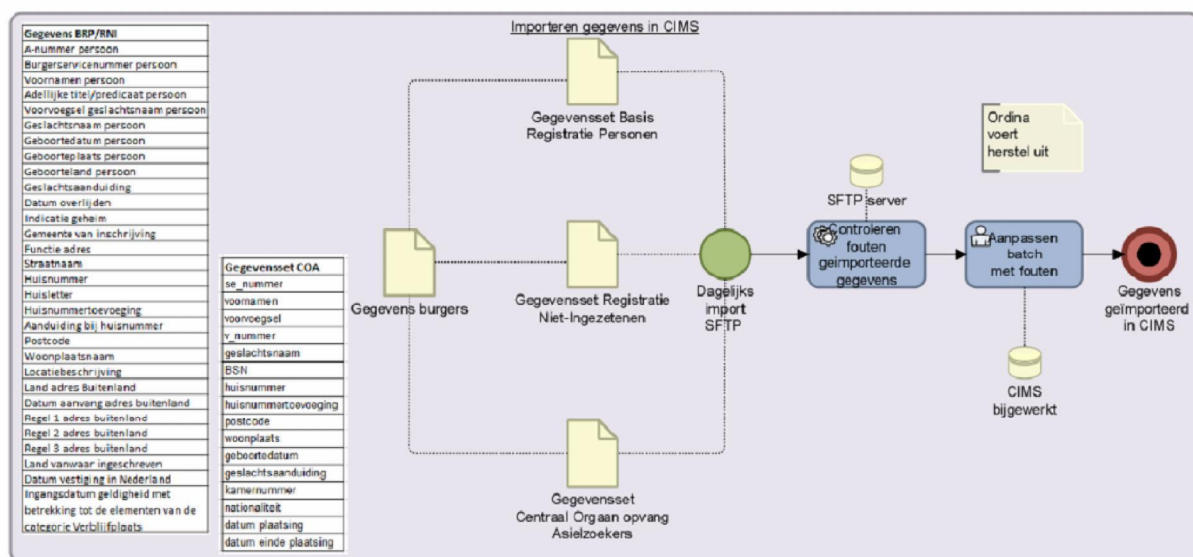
| Gegevens BRP/RNI |
|---|
| A-nummer persoon |
| Burgerservicenummer persoon |
| Voornamen persoon |
| Adellijke titel/predicaat persoon |
| Voorvoegsel geslachtsnaam persoon |
| Geslachtsnaam persoon |
| Geboortedatum persoon |
| Geboorteplaats persoon |
| Geboorteland persoon |
| Geslachtsaanduiding |
| Datum overlijden |
| Indicatie geheim |
| Gemeente van inschrijving |
| Functie adres |
| Straatnaam |
| Huisnummer |
| Huisletter |
| Huisnummertoevoeging |
| Aanduiding bij huisnummer |
| Postcode |
| Woonplaatsnaam |
| Locatiebeschrijving |
| Land adres Buitenland |
| Datum aanvang adres buitenland |
| Regel 1 adres buitenland |
| Regel 2 adres buitenland |
| Regel 3 adres buitenland |
| Land vanwaar ingeschreven |
| Datum vestiging in Nederland |
| Ingangsdatum geldigheid met betrekking tot de elementen van de categorie Verblijfplaats |

| Gegevensset COA |
|---|
| se_nummer |
| voornamen |
| voorvoegsel |
| v_nummer |
| geslachtsnaam |
| BSN |
| huisnummer |
| huisnummertoevoeging |
| postcode |
| woonplaats |
| geboortedatum |
| geslachtsaanduiding |
| kamernummer |
| nationaliteit |
| datum plaatsing |
| datum einde plaatsing |

Importeren gegevens in CIMS

Gegevensset Basis Registratie Personen

Ordina voert herstel uit

SFTP server

Gegevens burgers

Gegevensset Registratie Niet-Ingezetenen

Dagelijks import SFTP

Controleren fouten geïmporteerde gegevens

Aanpassen batch met fouten

Gegevens geïmporteerd in CIMS

CIMS bijgewerkt

Gegevensset Centraal Orgaan opvang Asielzoekers